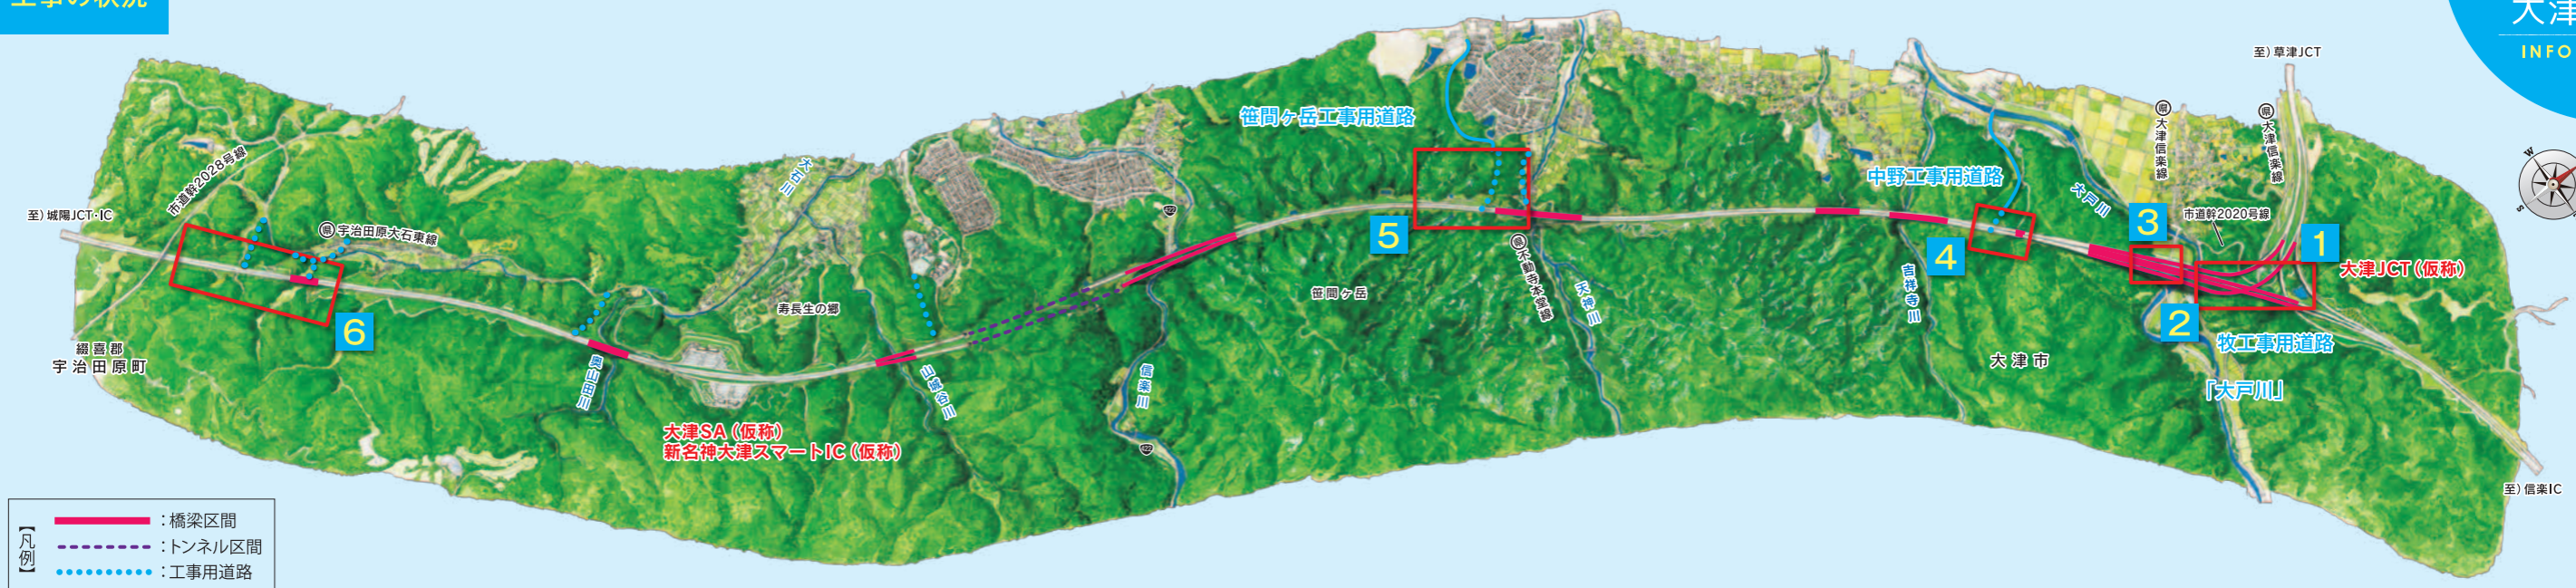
工事の状況

大津

INFO

至）草津JCT

㊊大津信楽線

㊊大津信楽線

笹間ヶ岳工事用道路

中野工事用道路

大戸川

市道幹2020号線

3

1

大津JCT（仮称）

5

4

2

牧工事用道路

「大戸川」

大津市

吉祥寺川

天神川

㊊不動寺本堂線

笹間ヶ岳

信楽川

大石川

至）城陽JCT・IC

市道幹2028号線

㊊宇治田原大石東線

寿長生の郷

6

綴喜郡
宇治田原町

奥山田川

山城谷川

大津SA（仮称）
新名神大津スマートIC（仮称）

至）信楽IC

【凡例】
：橋梁区間
：トンネル区間
：工事用道路